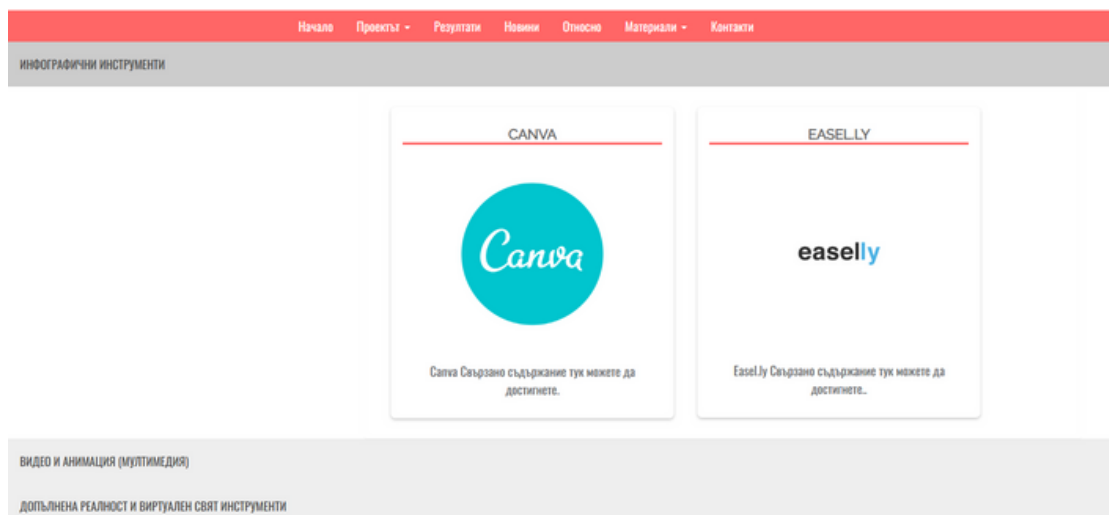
Начало Проектът ▾ Резултати Новини Относно Материали ▾ Контакти

ИНФОГРАФИЧНИ ИНСТРУМЕНТИ

CANVA

Canva

Canva Свързано съдържание тук можете да достигнете.

EASEL.LY

easelly

Easel.ly Свързано съдържание тук можете да достигнете..

ВИДЕО И АНИМАЦИЯ (МУЛТИМЕДИЯ)

ДОПЪЛНЕНА РЕАЛНОСТ И ВИРТУАЛЕН СВЯТ ИНСТРУМЕНТИ